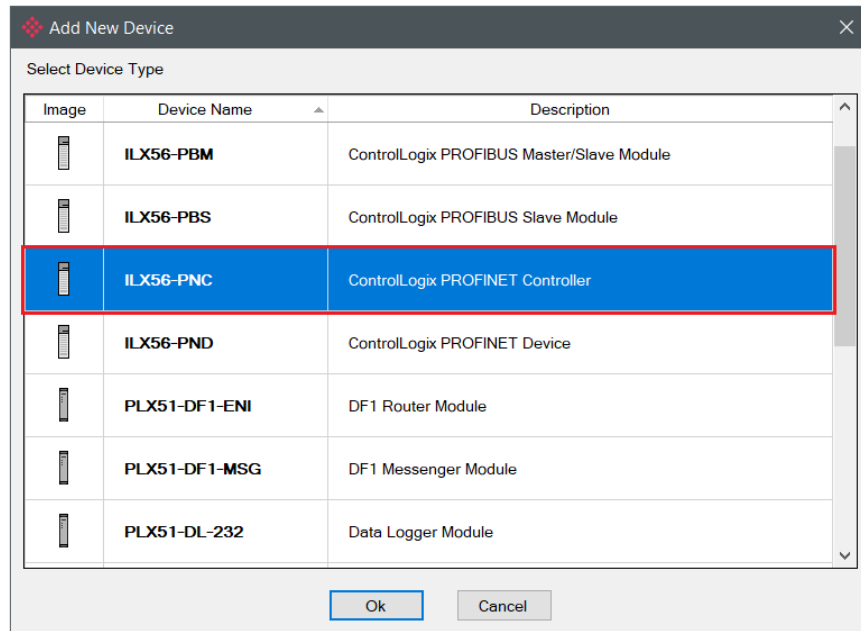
Add New Device

Select Device Type

| Image | Device Name | Description |
|---|---|---|
| | ILX56-PBM | ControlLogix PROFIBUS Master/Slave Module |
| | ILX56-PBS | ControlLogix PROFIBUS Slave Module |
| | ILX56-PNC | ControlLogix PROFINET Controller |
| | ILX56-PND | ControlLogix PROFINET Device |
| | PLX51-DF1-ENI | DF1 Router Module |
| | PLX51-DF1-MSG | DF1 Messenger Module |
| | PLX51-DL-232 | Data Logger Module |

Ok Cancel